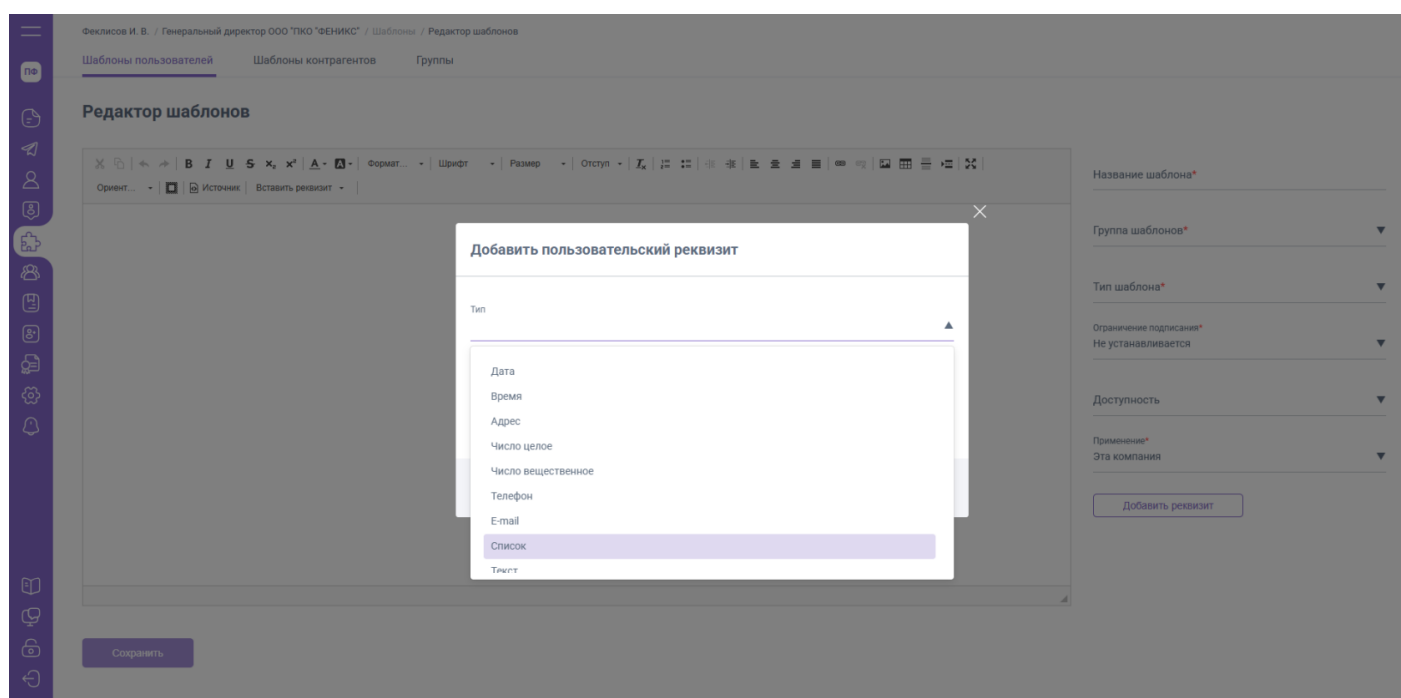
ПФ

Феклисов И. В. / Генеральный директор ООО "ПКО "ФЕНИКС" / Шаблоны / Редактор шаблонов

Шаблоны пользователей Шаблоны контрагентов Группы

Редактор шаблонов

B I U S $x_2$ $x^2$ A Формат... Шрифт Размер Отступ

Ориент... Источник Вставить реквизит

Добавить пользовательский реквизит

Тип

Дата
Время
Адрес
Число целое
Число вещественное
Телефон
E-mail
Список
Текст

Название шаблона*

Группа шаблонов*

Тип шаблона*

Ограничение подписания*
Не устанавливается

Доступность

Применение*
Эта компания

Добавить реквизит

Сохранить